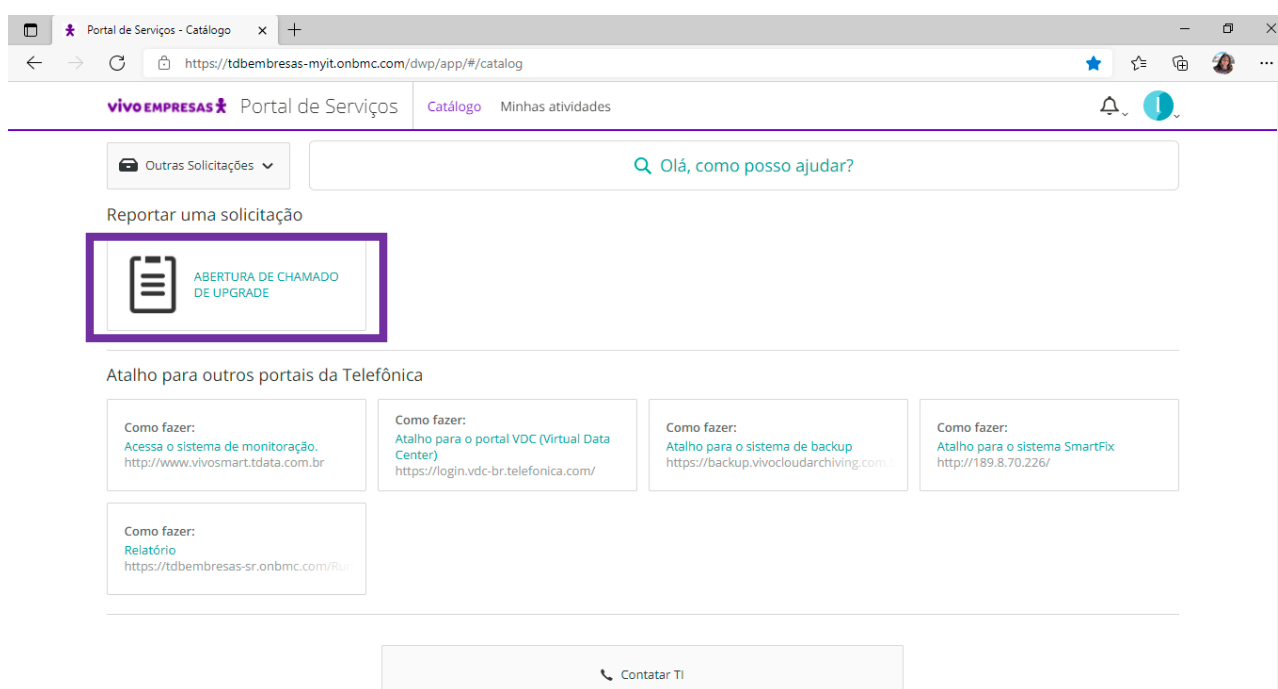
Portal de Serviços - Catálogo ×
+

https://tdbembresas-myit.onbmc.com/dwp/app/#/catalog

vivo EMPRESAS Portal de Serviços | Catálogo Minhas atividades

I

Outras Solicitações

Olá, como posso ajudar?

Reportar uma solicitação

ABERTURA DE CHAMADO DE UPGRADE

Atalho para outros portais da Telefônica

Como fazer:
Acessa o sistema de monitoração.
http://www.vivosmart.tdata.com.br

Como fazer:
Atalho para o portal VDC (Virtual Data Center)
https://login.vdc-br.telefonica.com/

Como fazer:
Atalho para o sistema de backup
https://backup.vivocloudarchiving.com.

Como fazer:
Atalho para o sistema SmartFix
http://189.8.70.226/

Como fazer:
Relatório
https://tdbembresas-sr.onbmc.com/Ru

Contatar TI